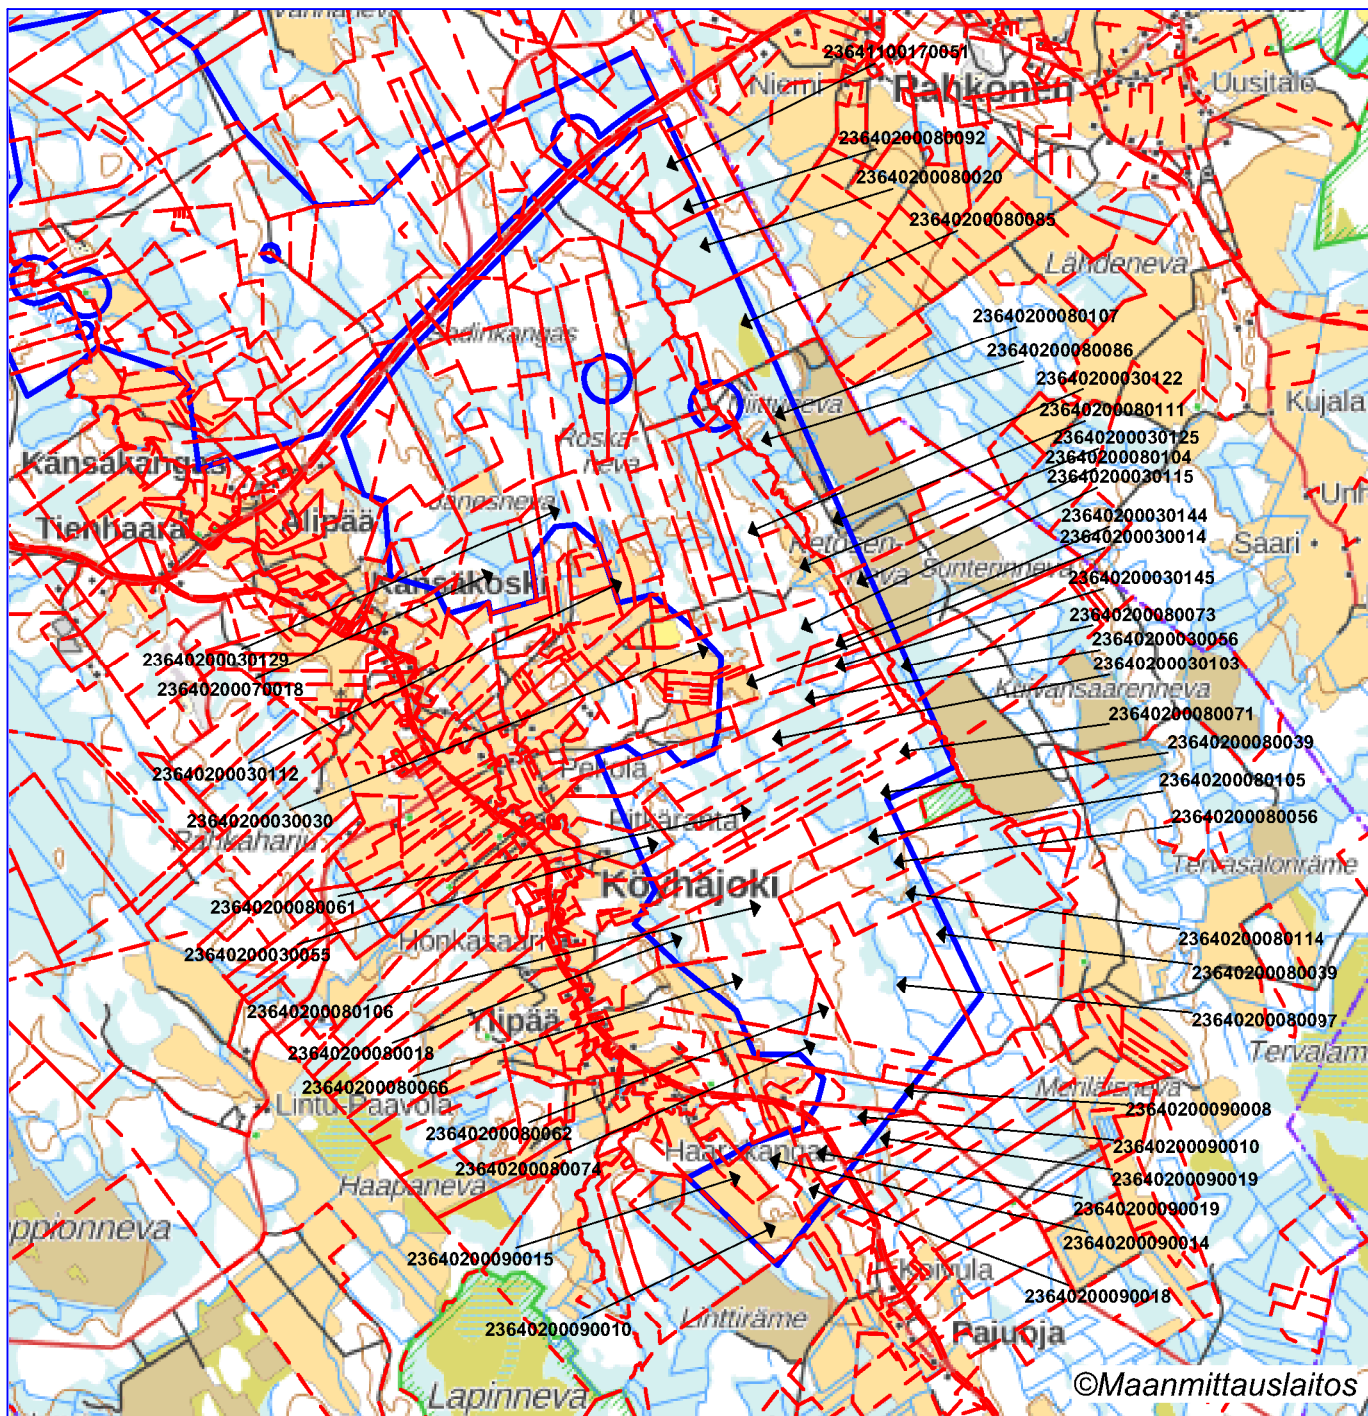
Vanhaneva
23641100170051
Niemi
Rahkonen
Uusitalo
23640200080092
23640200080020
23640200080085
Lähdeneva
23640200080107
Kaulinkangas
23640200080086
23640200030122
Kujala
Hiitteva
23640200080111
Roska-neva
23640200030125
23640200080104
Kansakangas
23640200030115
Uni
Tienhaara
Ylipää
Jänesneva
23640200030144
Saari
Petäjien-neva
23640200030014
Suntenneva
Kansikoski
23640200030145
23640200080073
23640200030056
23640200030129
23640200030103
23640200070018
Kuivansaarenneva
23640200080071
23640200080039
23640200030112
Perola
23640200080105
Pitkäranta
23640200030030
23640200080056
Pankaharju
Tervasalonräme
Köyhäjoki
23640200080061
Honkasaari
23640200080114
23640200030055
23640200080039
23640200080097
Tervalam
23640200080106
Ylipää
23640200080018
23640200080066
Merilänneva
Lintu-Paavola
23640200090008
23640200080062
23640200090010
Haarakangas
23640200080074
23640200090019
Haapaneva
23640200090019
ppionneva
23640200090014
23640200090015
Koivula
23640200090018
23640200090010
Linttiräme
Paijuoja
Lapinneva
©Maanmittauslaitos